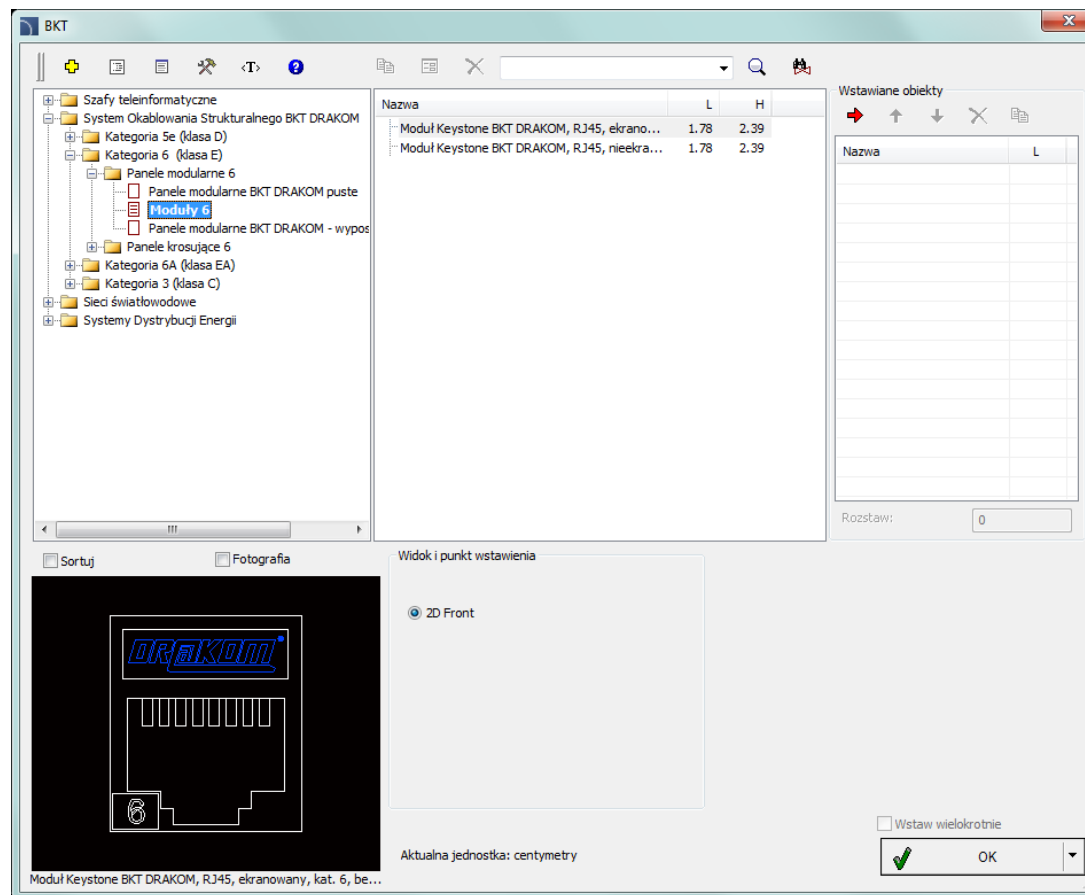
BKT

‹T›

Szafy teleinformatyczne
System Okablowania Strukturalnego BKT DRAKOM
Kategoria 5e (klasa D)
Kategoria 6 (klasa E)
Panele modularne 6
Panele modularne BKT DRAKOM puste
Moduły 6
Panele modularne BKT DRAKOM - wypos
Panele krosujące 6
Kategoria 6A (klasa EA)
Kategoria 3 (klasa C)
Sieci światłowodowe
Systemy Dystrybucji Energii

| Nazwa | L | H |
|---|---|---|
| Moduł Keystone BKT DRAKOM, RJ45, ekrano... | 1.78 | 2.39 |
| Moduł Keystone BKT DRAKOM, RJ45, nieekra... | 1.78 | 2.39 |

Wstawiane obiekty

| Nazwa | L |
|---|---|

Rozstaw: 0

Sortuj
Fotografia

DRAKOM
6

Moduł Keystone BKT DRAKOM, RJ45, ekranowany, kat. 6, be...

Widok i punkt wstawienia
2D Front

Aktualna jednostka: centymetry

Wstaw wielokrotnie
OK